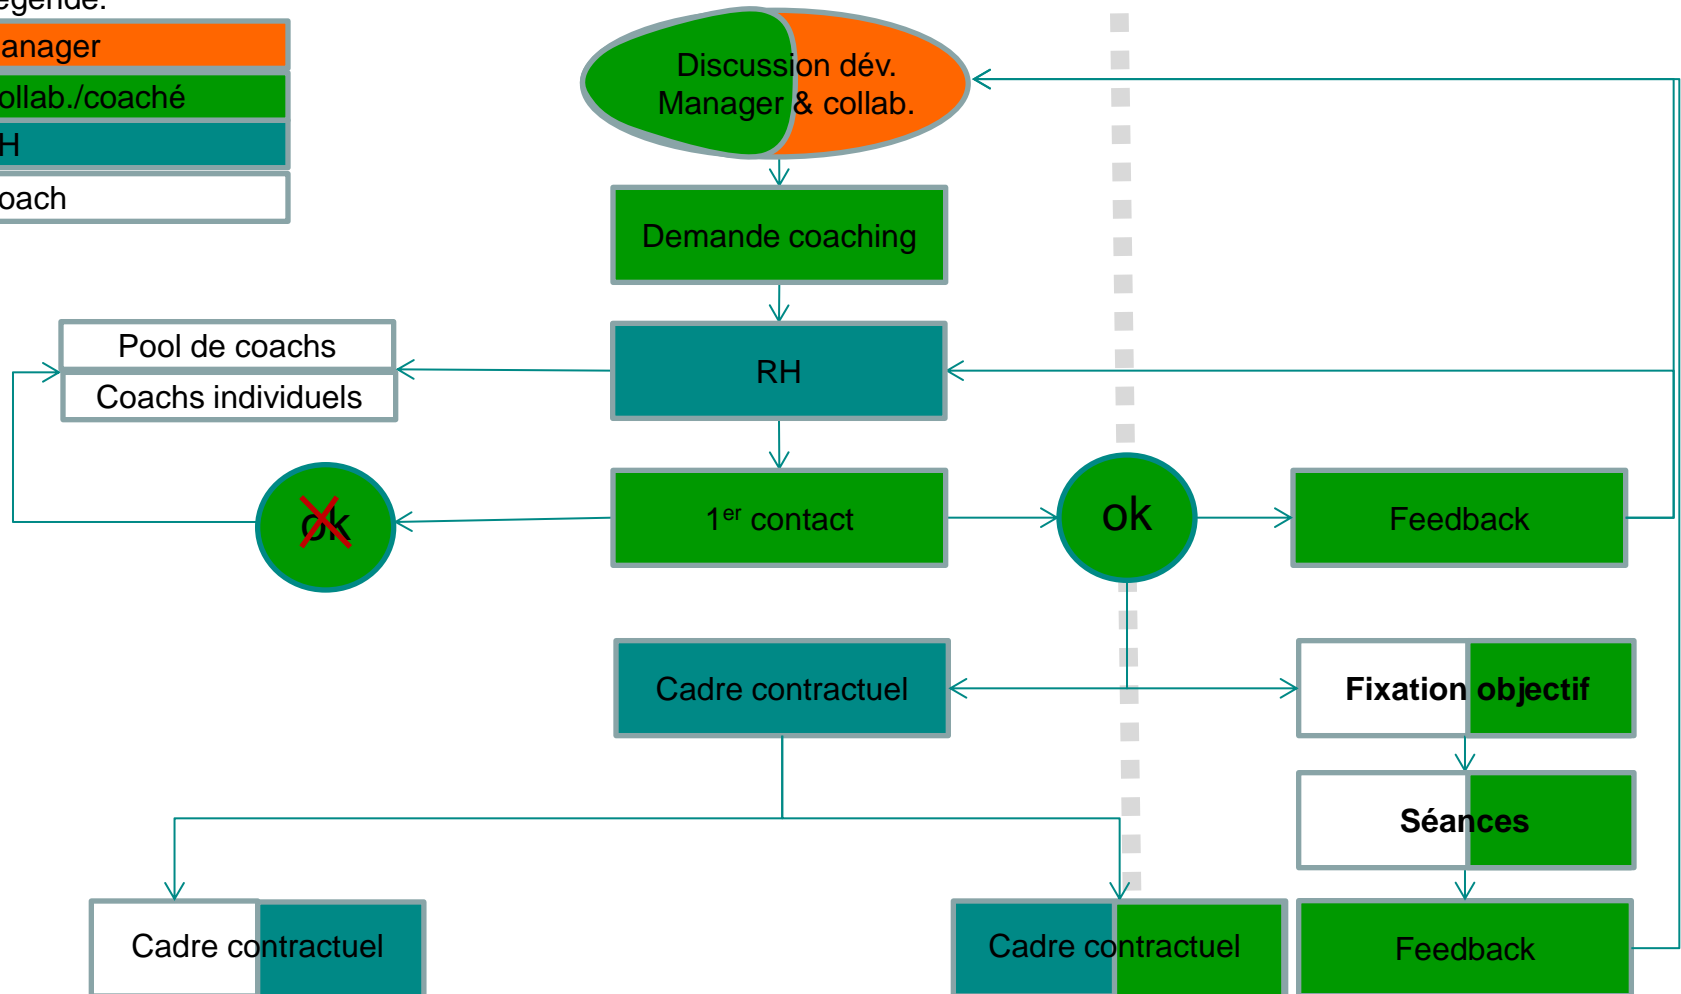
egende:
anager
ollab./coaché
H
oach

Discussion dév. Manager & collab.

Demande coaching

Pool de coachs
Coachs individuels

RH

ok

$1^{er}$ contact

ok

Feedback

Cadre contractuel

Fixation objectif

Séances

Cadre contractuel

Cadre contractuel

Feedback